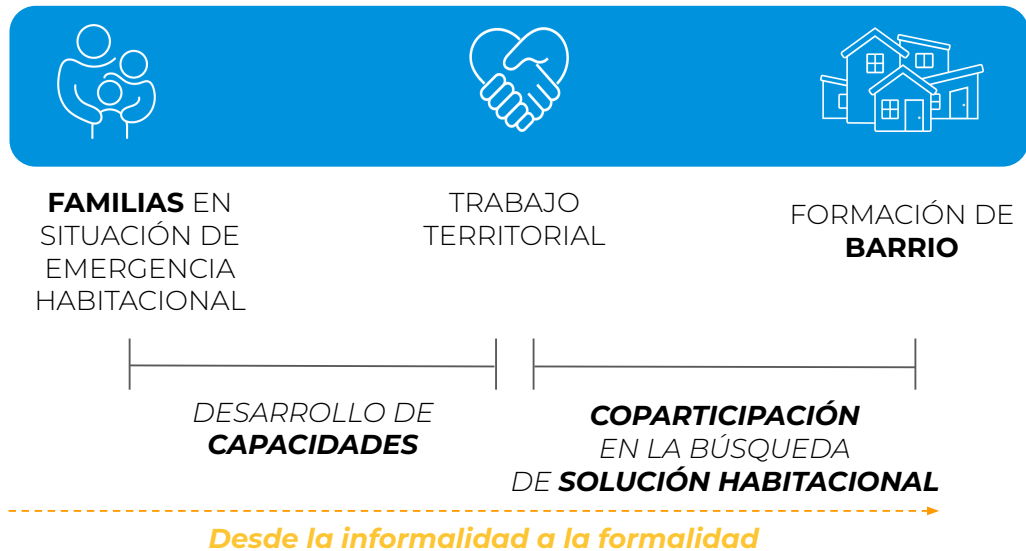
FAMILIAS EN SITUACIÓN DE EMERGENCIA HABITACIONAL

TRABAJO TERRITORIAL

FORMACIÓN DE BARRIO

DESARROLLO DE CAPACIDADES

COPARTICIPACIÓN EN LA BÚSQUEDA DE SOLUCIÓN HABITACIONAL

Desde la informalidad a la formalidad